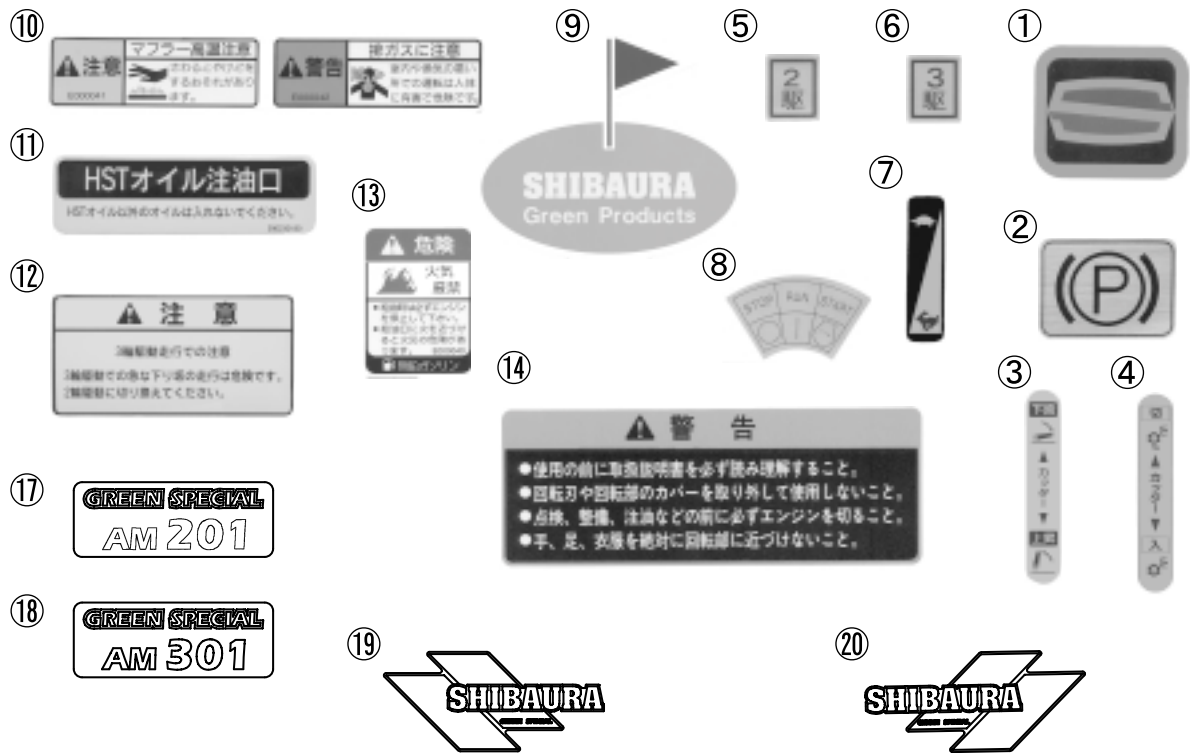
⑩

▲注意 マフラー高温注意 さわるとやけどをするおそれがあります。

▲警告 排ガスに注意 排気ガスは有毒です。

⑨

SHIBAURA
Green Products

⑤ 2駆

⑥ 3駆

①

⑪

HSTオイル注油口
HSTオイル以外のオイルは入れないでください。

⑬

▲危険
火気厳禁
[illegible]
無鉛ガソリン

⑦

②

⑧

STOP RUN START

⑫

▲注 意
3輪駆動走行での注意
3輪駆動での急な下り坂の走行は危険です。2輪駆動に切り替えてください。

⑭

▲警 告
●使用の前に取扱説明書を必ず読み理解すること。
●回転刃や回転部のカバーを取り外して使用しないこと。
●点検、整備、注油などの前に必ずエンジンを切ること。
●手、足、衣服を絶対に回転部に近づけないこと。

③
下降
▲
カッター
▼
上昇

④
▲
カッター
▼
入

⑰

GREEN SPECIAL
AM 201

⑱

GREEN SPECIAL
AM 301

⑲

SHIBAURA

⑳

SHIBAURA